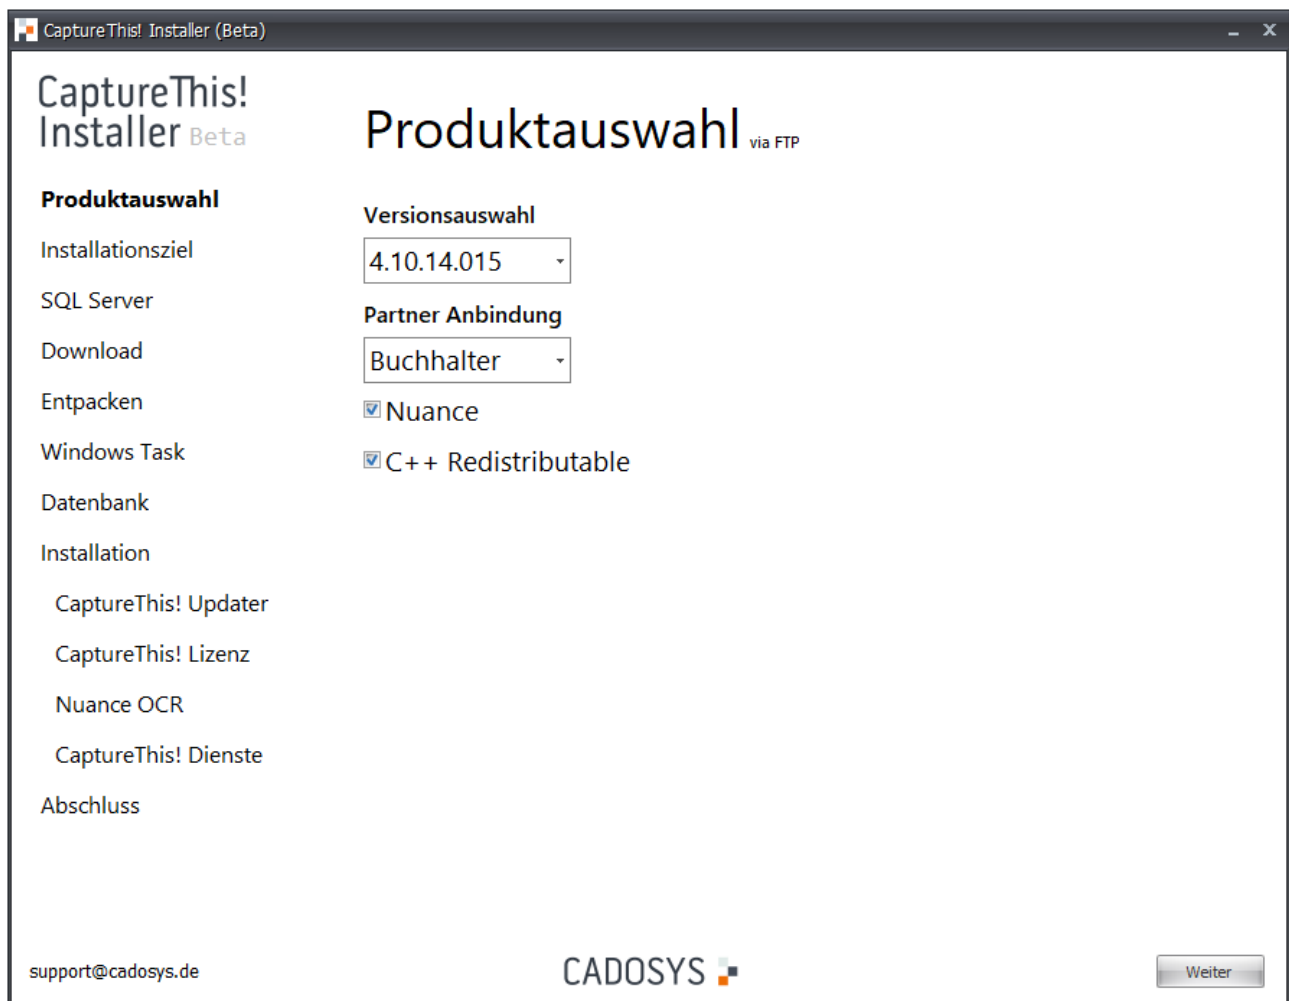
CaptureThis! Installer (Beta)

CaptureThis!
Installer Beta

Produktauswahl
Installationsziel
SQL Server
Download
Entpacken
Windows Task
Datenbank
Installation
CaptureThis! Updater
CaptureThis! Lizenz
Nuance OCR
CaptureThis! Dienste
Abschluss

Produktauswahl via FTP

Versionsauswahl
4.10.14.015

Partner Anbindung
Buchhalter

Nuance

C++ Redistributable

support@cadosys.de

CADOSYS

Weiter